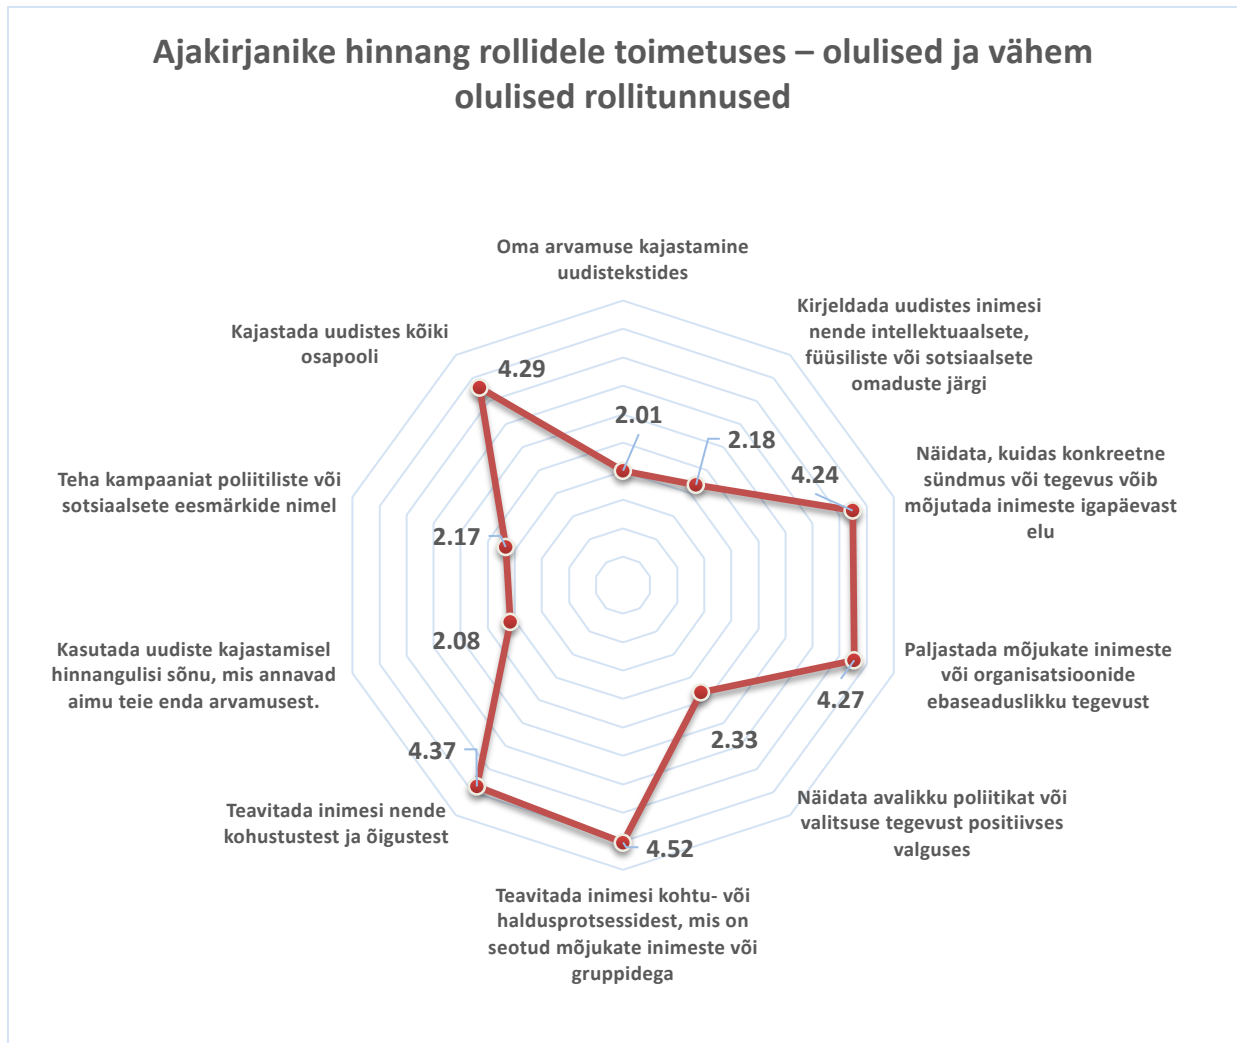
Ajakirjanike hinnang rollidele toimetuses – olulised ja vähem olulised rollitunnused

Oma arvamuse kajastamine uudistekstides

Kirjeldada uudistes inimesi nende intellektuaalsete, füüsiliste või sotsiaalsete omaduste järgi

Näidata, kuidas konkreetne sündmus või tegevus võib mõjutada inimeste igapäevast elu

Paljastada mõjukate inimeste või organisatsioonide ebaseaduslikku tegevust

Näidata avalikku poliitikat või valitsuse tegevust positiivses valguses

Teavitada inimesi kohtu- või haldusprotsessidest, mis on seotud mõjukate inimeste või gruppidega

Teavitada inimesi nende kohustustest ja õigustest

Kasutada uudiste kajastamisel hinnangulisi sõnu, mis annavad aimu teie enda arvamusest.

Teha kampaaniat poliitiliste või sotsiaalsete eesmärkide nimel

Kajastada uudistes kõiki osapooli

4.29
2.01
2.18
4.24
2.17
2.08
4.27
2.33
4.37
4.52